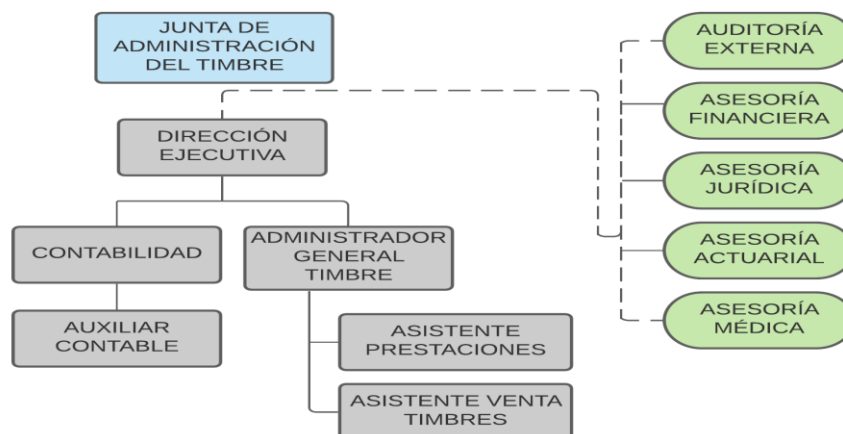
JUNTA DE ADMINISTRACIÓN DEL TIMBRE

DIRECCIÓN EJECUTIVA

CONTABILIDAD

AUXILIAR CONTABLE

ADMINISTRADOR GENERAL TIMBRE

ASISTENTE PRESTACIONES

ASISTENTE VENTA TIMBRES

AUDITORÍA EXTERNA

ASESORÍA FINANCIERA

ASESORÍA JURÍDICA

ASESORÍA ACTUARIAL

ASESORÍA MÉDICA